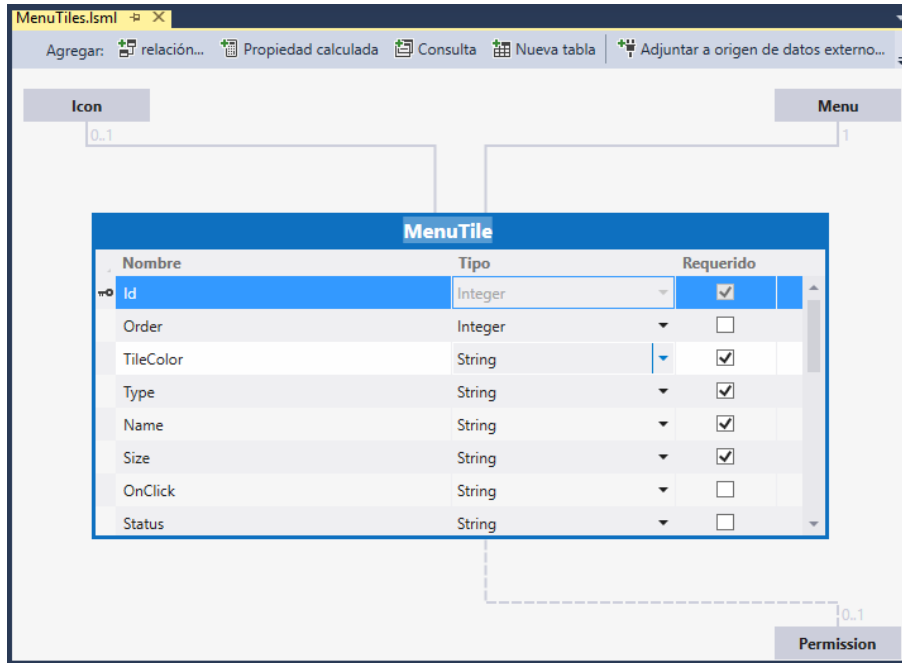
MenuTiles.lsml ⊣ ✕

Agregar: relación... Propiedad calculada Consulta Nueva tabla Adjuntar a origen de datos externo...

Icon

0..1

Menu

1

MenuTile

| Nombre | Tipo | Requerido |
|---|---|---|
| Id | Integer | ☑ |
| Order | Integer | ☐ |
| TileColor | String | ☑ |
| Type | String | ☑ |
| Name | String | ☑ |
| Size | String | ☑ |
| OnClick | String | ☐ |
| Status | String | ☐ |

0..1

Permission